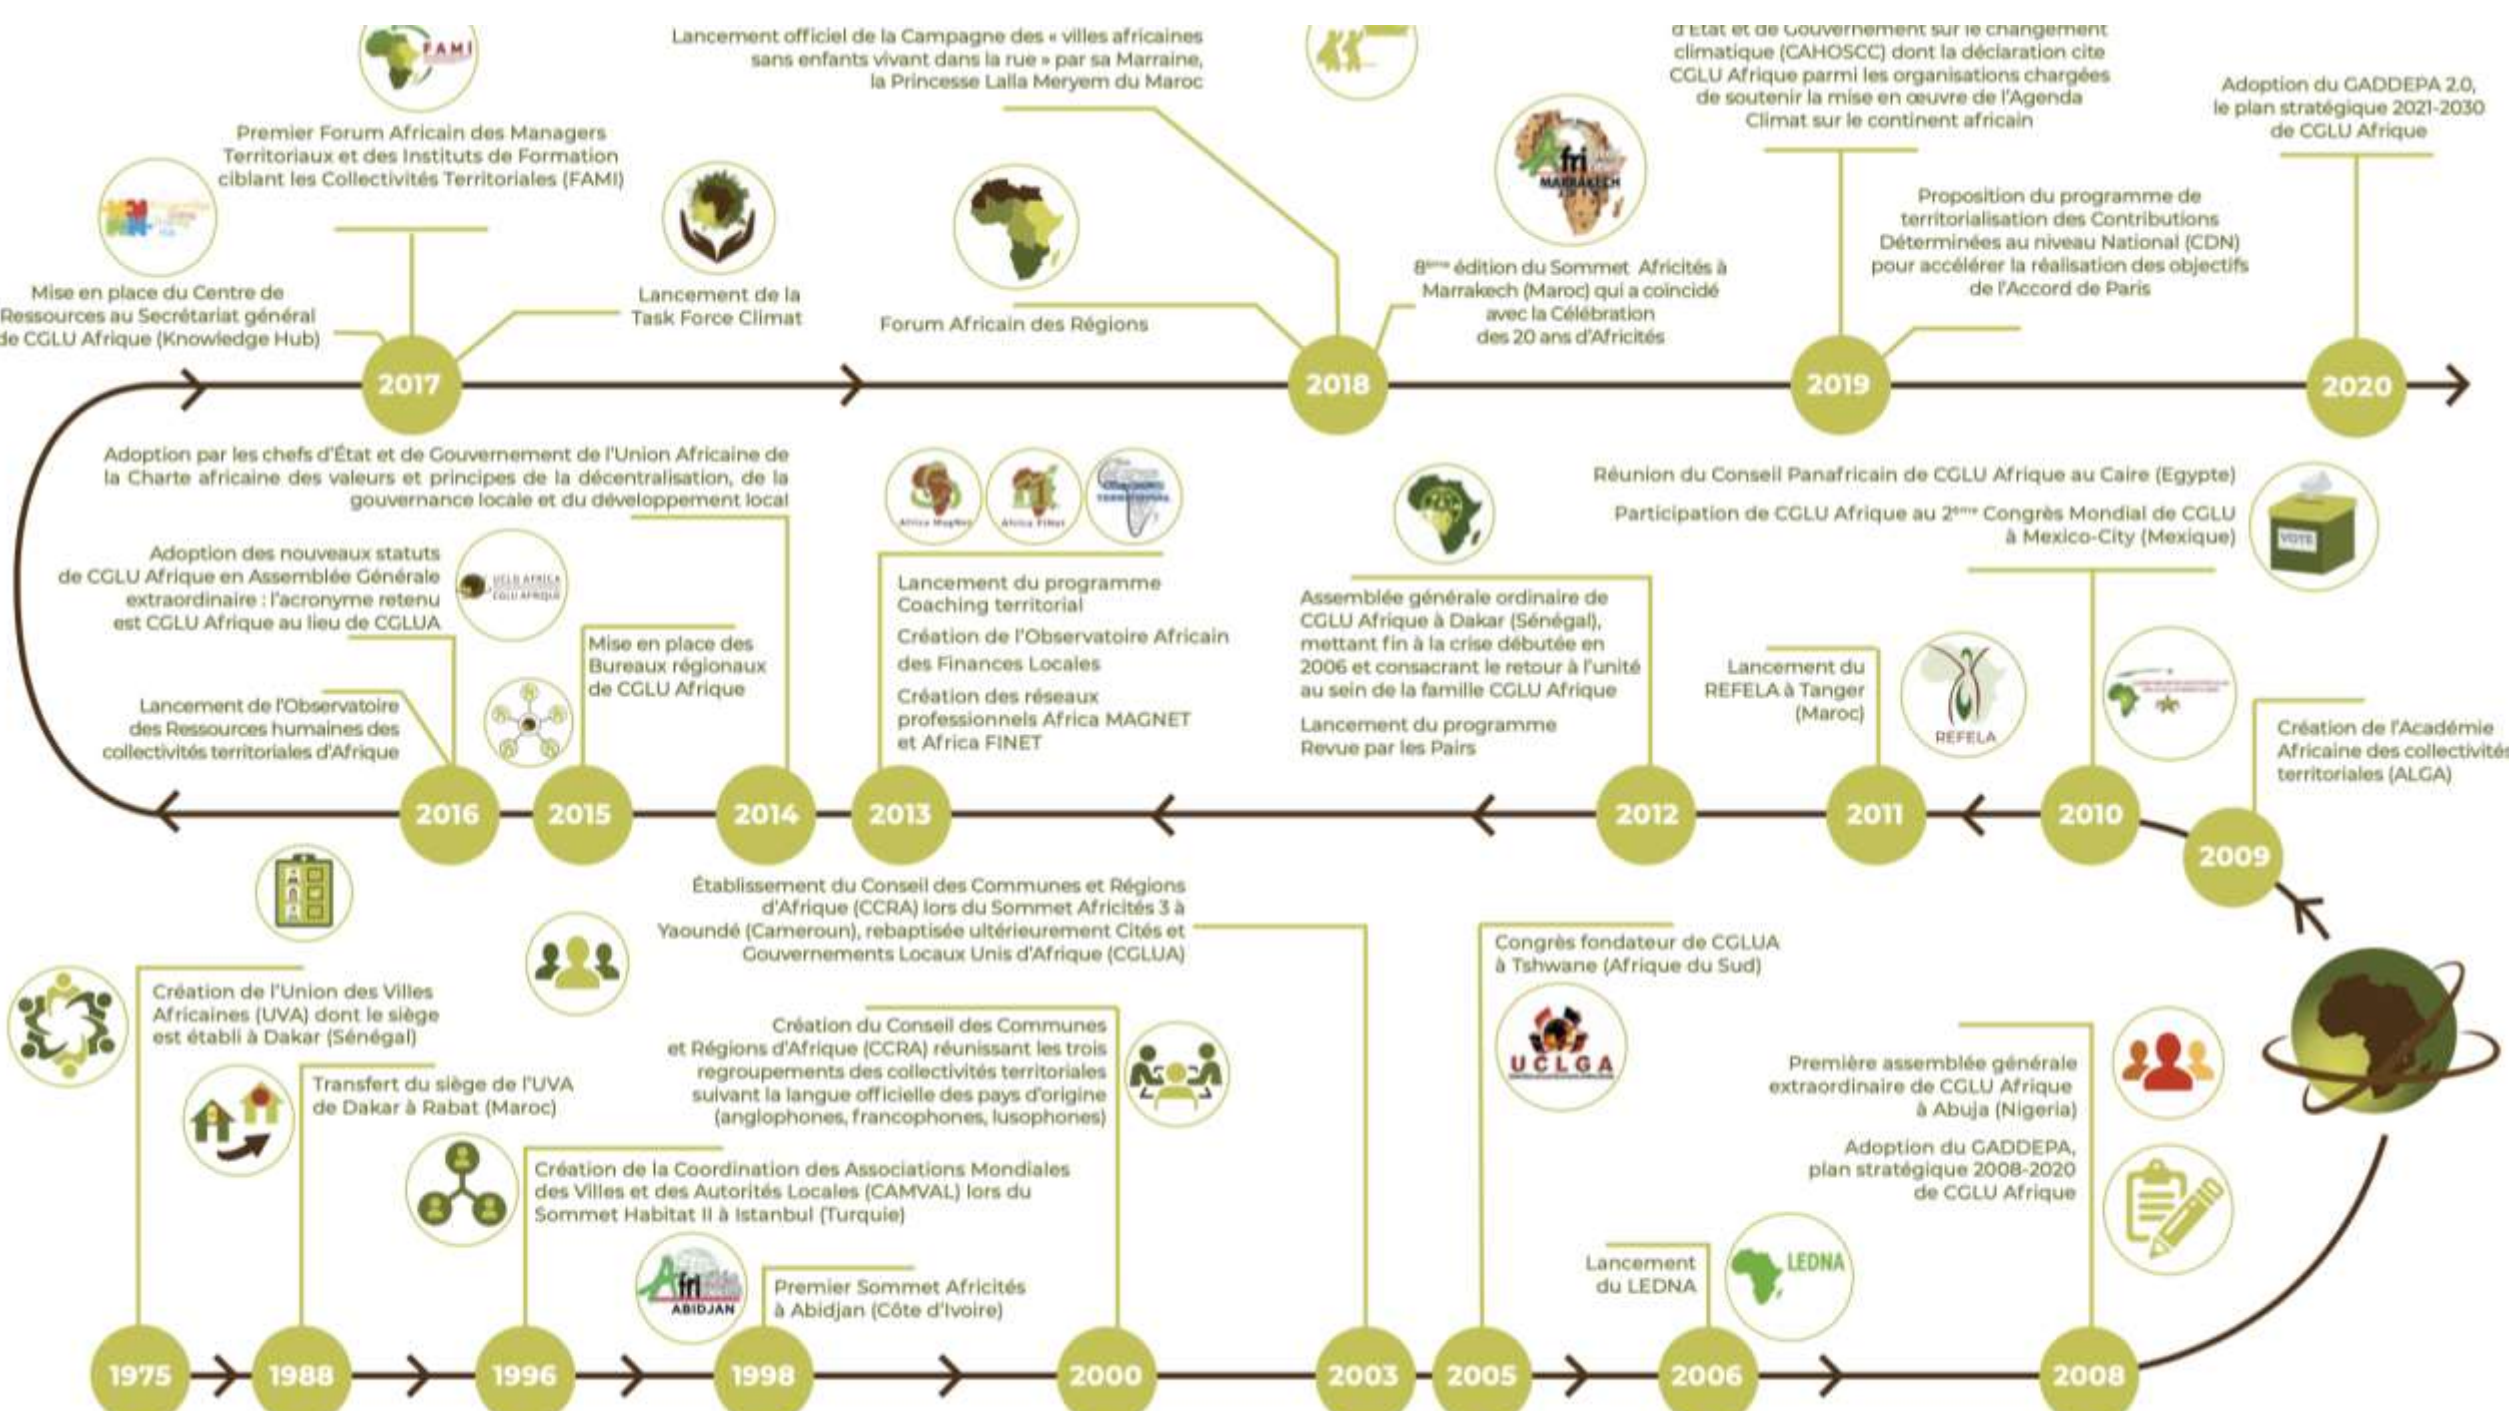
FAMI

Premier Forum Africain des Managers Territoriaux et des Instituts de Formation ciblant les Collectivités Territoriales (FAMI)

Lancement officiel de la Campagne des « villes africaines sans enfants vivant dans la rue » par sa Marraine, la Princesse Lalla Meryem du Maroc

d'État et de Gouvernement sur le changement climatique (CAHOSCC) dont la déclaration cite CGLU Afrique parmi les organisations chargées de soutenir la mise en œuvre de l'Agenda Climat sur le continent africain

Adoption du GADDEPA 2.0, le plan stratégique 2021-2030 de CGLU Afrique

Afri MARRAKECH

Proposition du programme de territorialisation des Contributions Déterminées au niveau National (CDN) pour accélérer la réalisation des objectifs de l'Accord de Paris

Mise en place du Centre de Ressources au Secrétariat général de CGLU Afrique (Knowledge Hub)

Lancement de la Task Force Climat

Forum Africain des Régions

8ème édition du Sommet Africités à Marrakech (Maroc) qui a coincidé avec la Célébration des 20 ans d'Africités

2017

2018

2019

2020

Adoption par les chefs d'État et de Gouvernement de l'Union Africaine de la Charte africaine des valeurs et principes de la décentralisation, de la gouvernance locale et du développement local

Africa Magnet

Africa FINet

Réunion du Conseil Panafricain de CGLU Afrique au Caire (Egypte)

Participation de CGLU Afrique au 2ème Congrès Mondial de CGLU à Mexico-City (Mexique)

VOTE

Adoption des nouveaux statuts de CGLU Afrique en Assemblée Générale extraordinaire : l'acronyme retenu est CGLU Afrique au lieu de CGLUA

UCLG AFRICA CGLU AFRIQUE

Lancement du programme Coaching territorial

Création de l'Observatoire Africain des Finances Locales

Création des réseaux professionnels Africa MAGNET et Africa FINET

Assemblée générale ordinaire de CGLU Afrique à Dakar (Sénégal), mettant fin à la crise débutée en 2006 et consacrant le retour à l'unité au sein de la famille CGLU Afrique

Lancement du programme Revue par les Pairs

Mise en place des Bureaux régionaux de CGLU Afrique

Lancement de l'Observatoire des Ressources humaines des collectivités territoriales d'Afrique

Lancement du REFELA à Tanger (Maroc)

REFELA

Création de l'Académie Africaine des collectivités territoriales (ALGA)

2016

2015

2014

2013

2012

2011

2010

2009

Établissement du Conseil des Communes et Régions d'Afrique (CCRA) lors du Sommet Africités 3 à Yaoundé (Cameroun), rebaptisée ultérieurement Cités et Gouvernements Locaux Unis d'Afrique (CGLUA)

Congrès fondateur de CGLUA à Tshwane (Afrique du Sud)

Création de l'Union des Villes Africaines (UVA) dont le siège est établi à Dakar (Sénégal)

Création du Conseil des Communes et Régions d'Afrique (CCRA) réunissant les trois regroupements des collectivités territoriales suivant la langue officielle des pays d'origine (anglophones, francophones, lusophones)

UCLGA

Transfert du siège de l'UVA de Dakar à Rabat (Maroc)

Première assemblée générale extraordinaire de CGLU Afrique à Abuja (Nigeria)

Adoption du GADDEPA, plan stratégique 2008-2020 de CGLU Afrique

Création de la Coordination des Associations Mondiales des Villes et des Autorités Locales (CAMVAL) lors du Sommet Habitat II à Istanbul (Turquie)

Afri ABIDJAN

Premier Sommet Africités à Abidjan (Côte d'Ivoire)

Lancement du LEDNA

LEDNA

1975

1988

1996

1998

2000

2003

2005

2006

2008